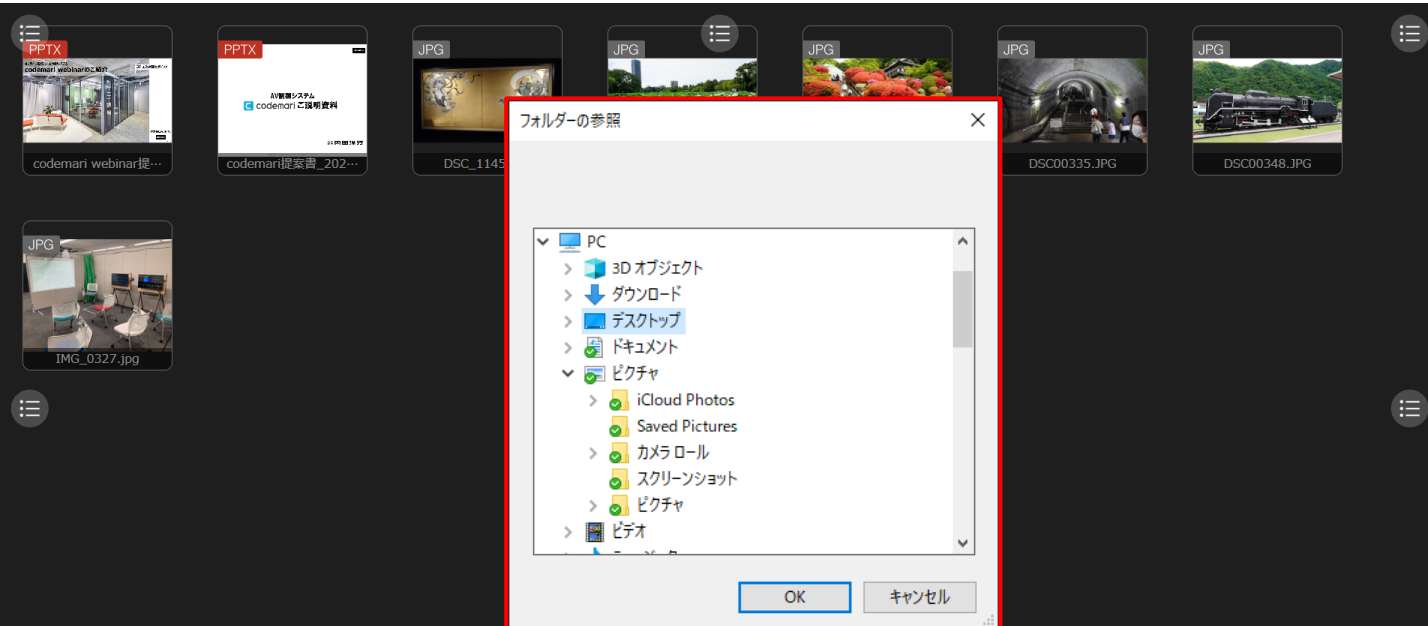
PPTX
codemari webinarのご紹介
codemari webinar提…

PPTX
AV統合システム
codemari ご説明資料
codemari提案書_202…

JPG
DSC_1145

JPG

JPG

JPG
DSC00335.JPG

JPG
DSC00348.JPG

JPG
IMG_0327.jpg

フォルダーの参照

PC
3D オブジェクト
ダウンロード
デスクトップ
ドキュメント
ピクチャ
iCloud Photos
Saved Pictures
カメラ ロール
スクリーンショット
ピクチャ
ビデオ
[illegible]

OK
キャンセル